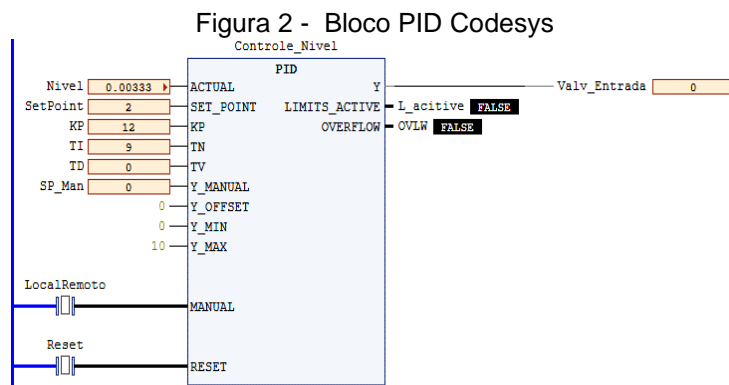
Figura 2 - Bloco PID Codesys

Controle_Nivel

PID

| Entrada | Valor | Pino |
|---|---|---|
| Nivel | 0.00333 | ACTUAL |
| SetPoint | 2 | SET_POINT |
| KP | 12 | KP |
| TI | 9 | TN |
| TD | 0 | TV |
| SP_Man | 0 | Y_MANUAL |
| | 0 | Y_OFFSET |
| | 0 | Y_MIN |
| | 10 | Y_MAX |
| LocalRemoto | | MANUAL |
| Reset | | RESET |

| Pino | Saída | Valor |
|---|---|---|
| Y | Valv_Entrada | 0 |
| LIMITS_ACTIVE | L_acitive | FALSE |
| OVERFLOW | OVLW | FALSE |